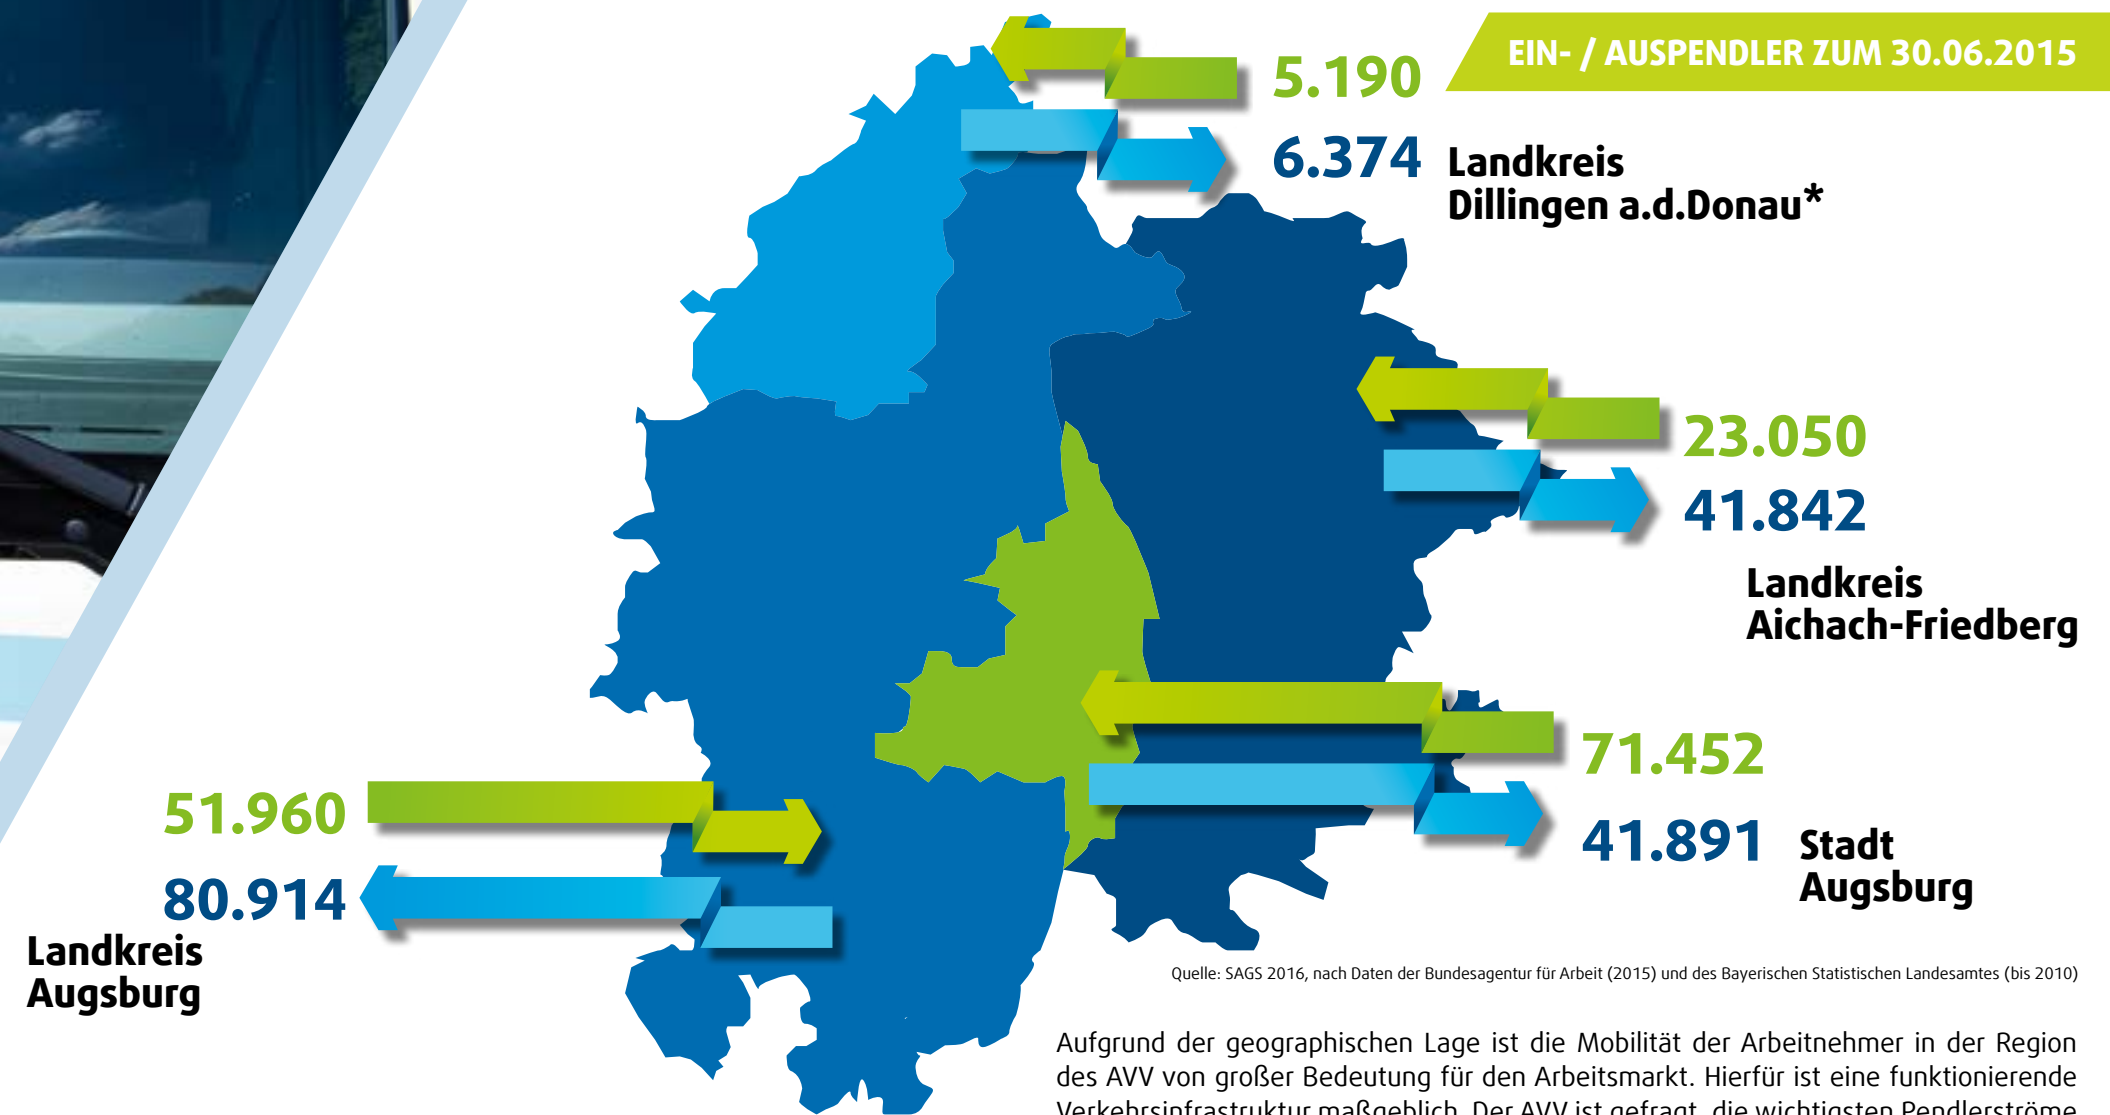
EIN- / AUSPENDLER ZUM 30.06.2015

5.190

6.374 Landkreis Dillingen a.d.Donau*

23.050

41.842

Landkreis Aichach-Friedberg

71.452

41.891 Stadt Augsburg

51.960

80.914

Landkreis Augsburg

Quelle: SAGS 2016, nach Daten der Bundesagentur für Arbeit (2015) und des Bayerischen Statistischen Landesamtes (bis 2010)

Aufgrund der geographischen Lage ist die Mobilität der Arbeitnehmer in der Region des AVV von großer Bedeutung für den Arbeitsmarkt. Hierfür ist eine funktionierende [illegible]